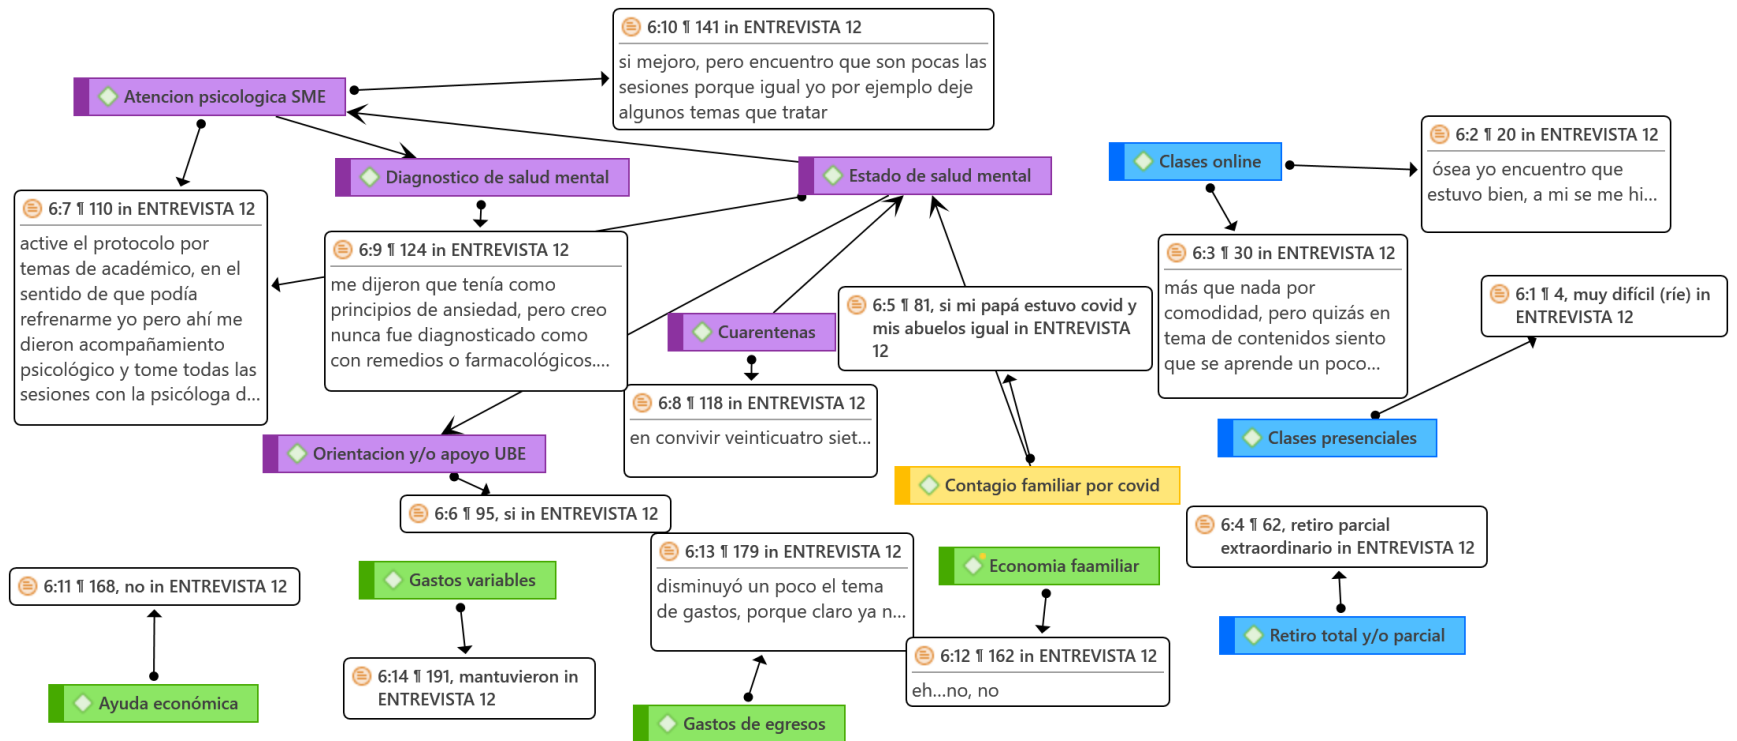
6:10 ¶ 141 in ENTREVISTA 12
si mejoro, pero encuentro que son pocas las sesiones porque igual yo por ejemplo deje algunos temas que tratar

Atencion psicologica SME

Diagnostico de salud mental

Estado de salud mental

Clases online

6:2 ¶ 20 in ENTREVISTA 12
ósea yo encuentro que estuvo bien, a mi se me hi...

6:7 ¶ 110 in ENTREVISTA 12
active el protocolo por temas de académico, en el sentido de que podía refrenarme yo pero ahí me dieron acompañamiento psicológico y tome todas las sesiones con la psicóloga d...

6:9 ¶ 124 in ENTREVISTA 12
me dijeron que tenía como principios de ansiedad, pero creo nunca fue diagnosticado como con remedios o farmacológicos....

6:3 ¶ 30 in ENTREVISTA 12
más que nada por comodidad, pero quizás en tema de contenidos siento que se aprende un poco...

6:5 ¶ 81, si mi papá estuvo covid y mis abuelos igual in ENTREVISTA 12

Cuarentenas

6:1 ¶ 4, muy difícil (ríe) in ENTREVISTA 12

6:8 ¶ 118 in ENTREVISTA 12
en convivir veinticuatro siet...

Clases presenciales

Orientacion y/o apoyo UBE

Contagio familiar por covid

6:6 ¶ 95, si in ENTREVISTA 12

6:4 ¶ 62, retiro parcial extraordinario in ENTREVISTA 12

6:13 ¶ 179 in ENTREVISTA 12
disminuyó un poco el tema de gastos, porque claro ya n...

Economia faamiliar

6:11 ¶ 168, no in ENTREVISTA 12

Gastos variables

Retiro total y/o parcial

6:12 ¶ 162 in ENTREVISTA 12
eh...no, no

6:14 ¶ 191, mantuvieron in ENTREVISTA 12

Ayuda económica

Gastos de egresos